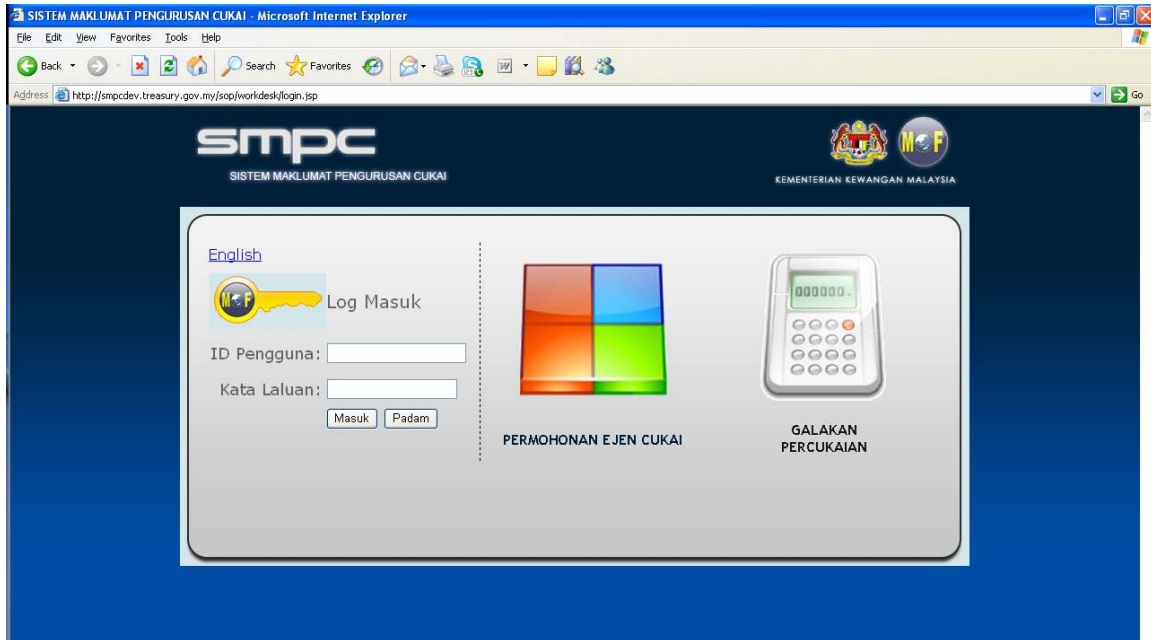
SISTEM MAKLUMAT PENGURUSAN CUKAI - Microsoft Internet Explorer

File Edit View Favorites Tools Help

Back Search Favorites

Address http://smpcdev.treasury.gov.my/sop/workdesk/login.jsp

Go

smpc

SISTEM MAKLUMAT PENGURUSAN CUKAI

MOF

KEMENTERIAN KEWANGAN MALAYSIA

English

MOF

Log Masuk

ID Pengguna:

Kata Laluan:

Masuk Padam

PERMOHONAN EJEN CUKAI

000000.

GALAKAN PERCUKAIAN